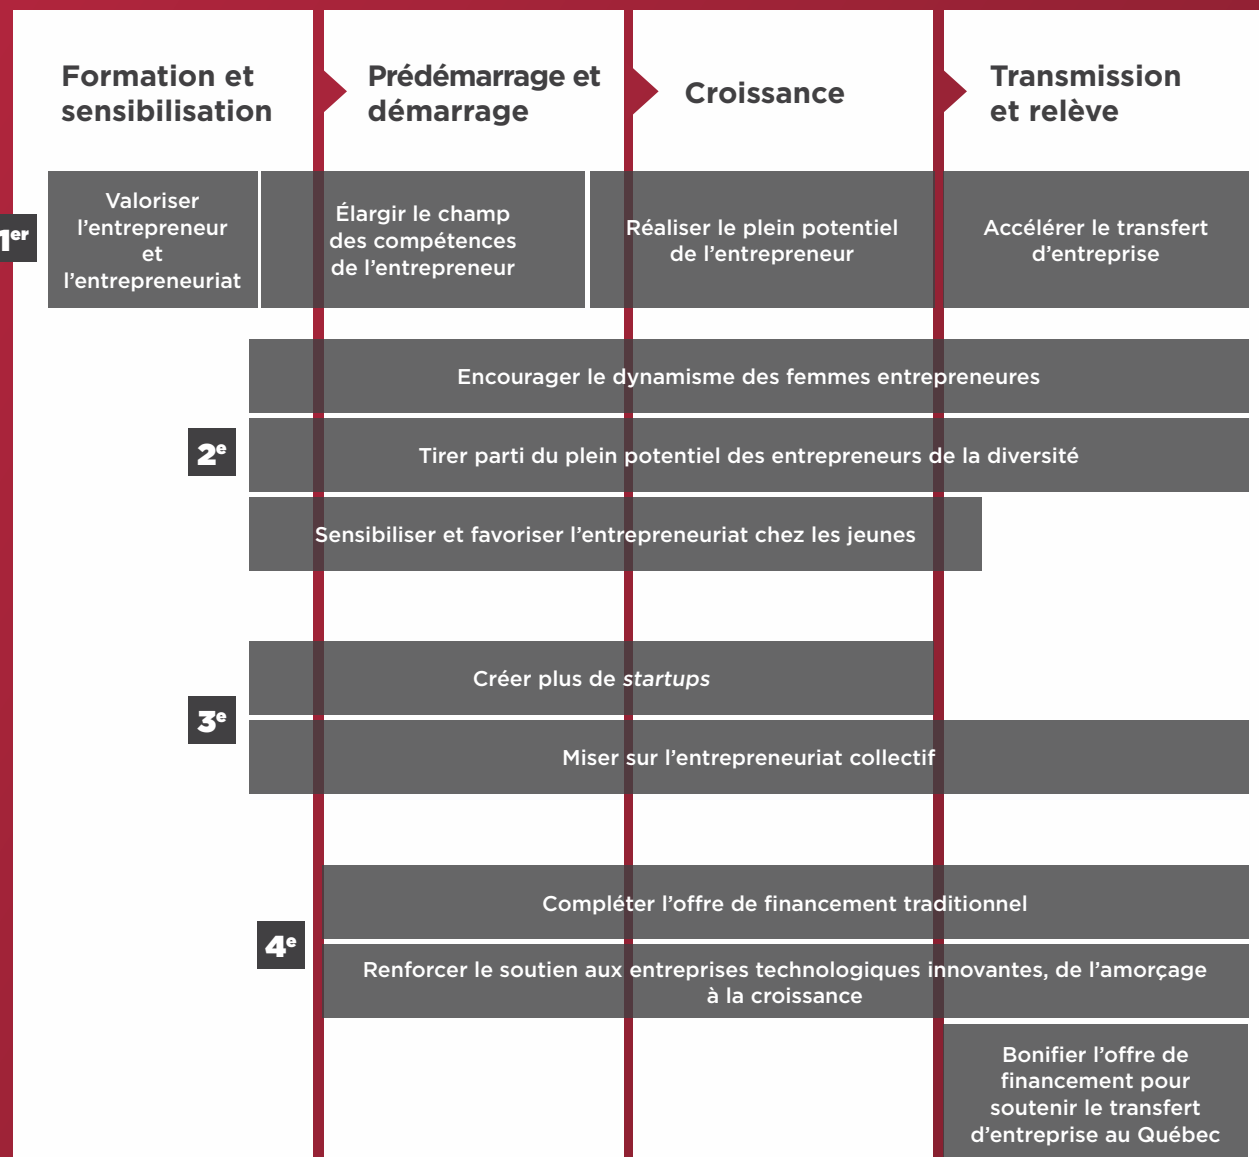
Formation et sensibilisation

Prédémarrage et démarrage

Croissance

Transmission et relève

1^er

Valoriser l'entrepreneur et l'entrepreneuriat

Élargir le champ des compétences de l'entrepreneur

Réaliser le plein potentiel de l'entrepreneur

Accélérer le transfert d'entreprise

2^e

Encourager le dynamisme des femmes entrepreneures

Tirer parti du plein potentiel des entrepreneurs de la diversité

Sensibiliser et favoriser l'entrepreneuriat chez les jeunes

3^e

Créer plus de *startups*

Miser sur l'entrepreneuriat collectif

4^e

Compléter l'offre de financement traditionnel

Renforcer le soutien aux entreprises technologiques innovantes, de l'amorçage à la croissance

Bonifier l'offre de financement pour soutenir le transfert d'entreprise au Québec